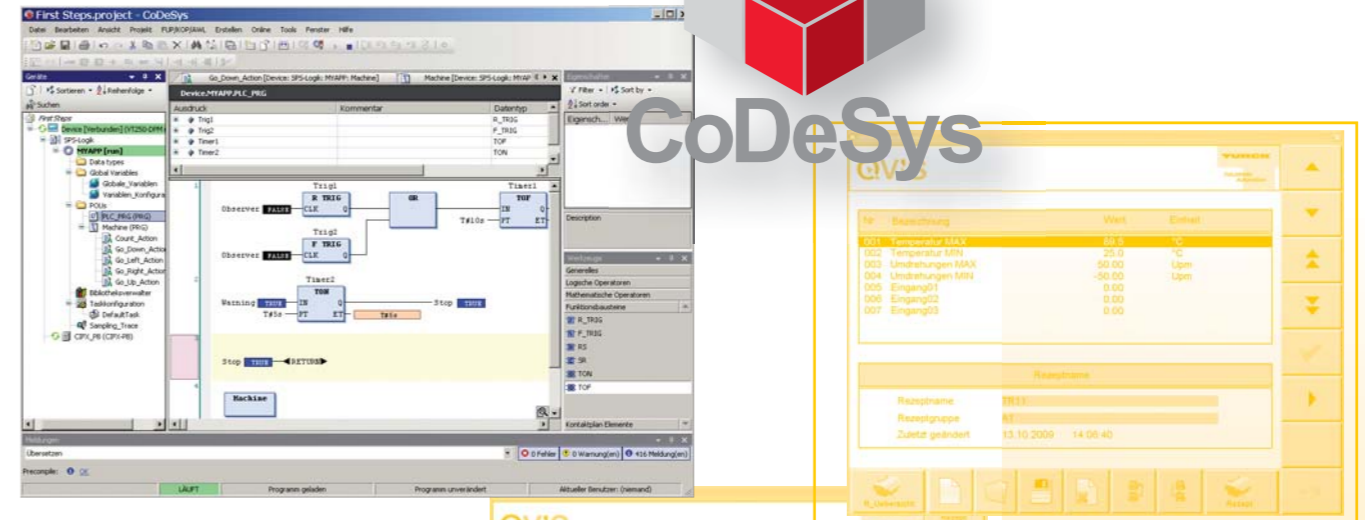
First Steps.project - CoDeSys

Datei Bearbeiten Ansicht Projekt FUP/KOP/AWL Erstellen Online Tools Fenster Hilfe

Geräte

Sortieren Reihenfolge

Suchen

First Steps
Device [Verbunden] (VT250-DPM
SPS-Logik
MYAPP [run]
Data types
Global Variables
Globale_Variablen
Variablen_Konfigura
POUs
PLC_PRG (PRG)
Machine (PRG)
Count_Action
Go_Down_Action
Go_Left_Action
Go_Right_Action
Go_Up_Action
Bibliotheksverwalter
Taskkonfiguration
DefaultTask
Sampling_Trace
CIFX_PB (CIFX-PB)

Go_Down_Action [Device: SPS-Logik: MYAPP: Machine]
Machine [Device: SPS-Logik: MYAP

Device.MYAPP.PLC_PRG

| Ausdruck | Kommentar | Datentyp |
|---|---|---|
| Trig1 | | R_TRIG |
| Trig2 | | F_TRIG |
| Timer1 | | TOF |
| Timer2 | | TON |

Trig1
R_TRIG
CLK Q
Observer FALSE
OR
Timer1
TOF
IN Q
T#10s PT ET
Trig2
F_TRIG
Observer FALSE CLK Q
Timer2
TON
Warning TRUE IN Q
Stop TRUE
T#5s PT ET
T#5s
Stop TRUE RETURN
Machine

Eigenschaften
Filter Sort by
Sort order
Eigensch... Wert
Description

Werkzeuge
Generelles
Logische Operatoren
Mathematische Operatoren
Funktionsbausteine
R_TRIG
F_TRIG
RS
SR
TON
TOF
Kontaktplan Elemente

Meldungen
Übersetzen
0 Fehler 0 Warnung(en) 416 Meldung(en)
Precompile: OK

LÄUFT Programm geladen Programm unverändert Aktueller Benutzer: (niemand)

CoDeSys

QVIS

| Nr. | Bezeichnung | Wert | Einheit |
|---|---|---|---|
| 001 | Temperatur MAX | 69.5 | °C |
| 002 | Temperatur MIN | 25.0 | °C |
| 003 | Umdrehungen MAX | 50.00 | Upm |
| 004 | Umdrehungen MIN | -50.00 | Upm |
| 005 | Eingang01 | 0.00 | |
| 006 | Eingang02 | 0.00 | |
| 007 | Eingang03 | 0.00 | |

Rezeptname
Rezeptname: TR11
Rezeptgruppe: R1
Zuletzt geändert: 13.10.2009 14:06:40

R_Übersicht
Reset

QVIS